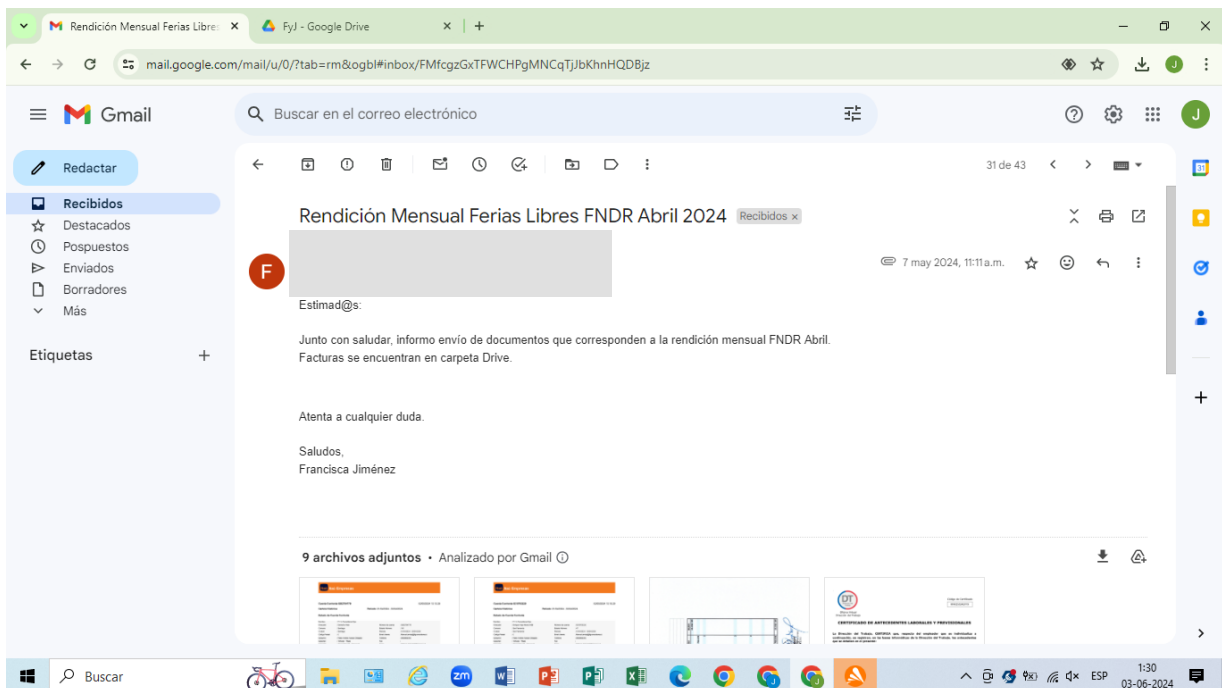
Rendición Mensual Ferias Libre ×
FyJ - Google Drive ×
+

mail.google.com/mail/u/0/?tab=rm&ogbl#inbox/FMfcgzGxTFWCHPgMNCqTjJbKhnHQDBjz

Gmail

Buscar en el correo electrónico

Redactar
Recibidos
Destacados
Pospuestos
Enviados
Borradores
Más

Etiquetas +

31 de 43

Rendición Mensual Ferias Libres FNDR Abril 2024 Recibidos ×

F

7 may 2024, 11:11 a.m.

Estimad@s:

Junto con saludar, informo envío de documentos que corresponden a la rendición mensual FNDR Abril.
Facturas se encuentran en carpeta Drive.

Atenta a cualquier duda.

Saludos,
Francisca Jiménez

9 archivos adjuntos • Analizado por Gmail ⓘ

CERTIFICADO DE ANTECEDENTES LABORALES Y PREVISIONALES

Buscar

ESP 1:30 03-06-2024